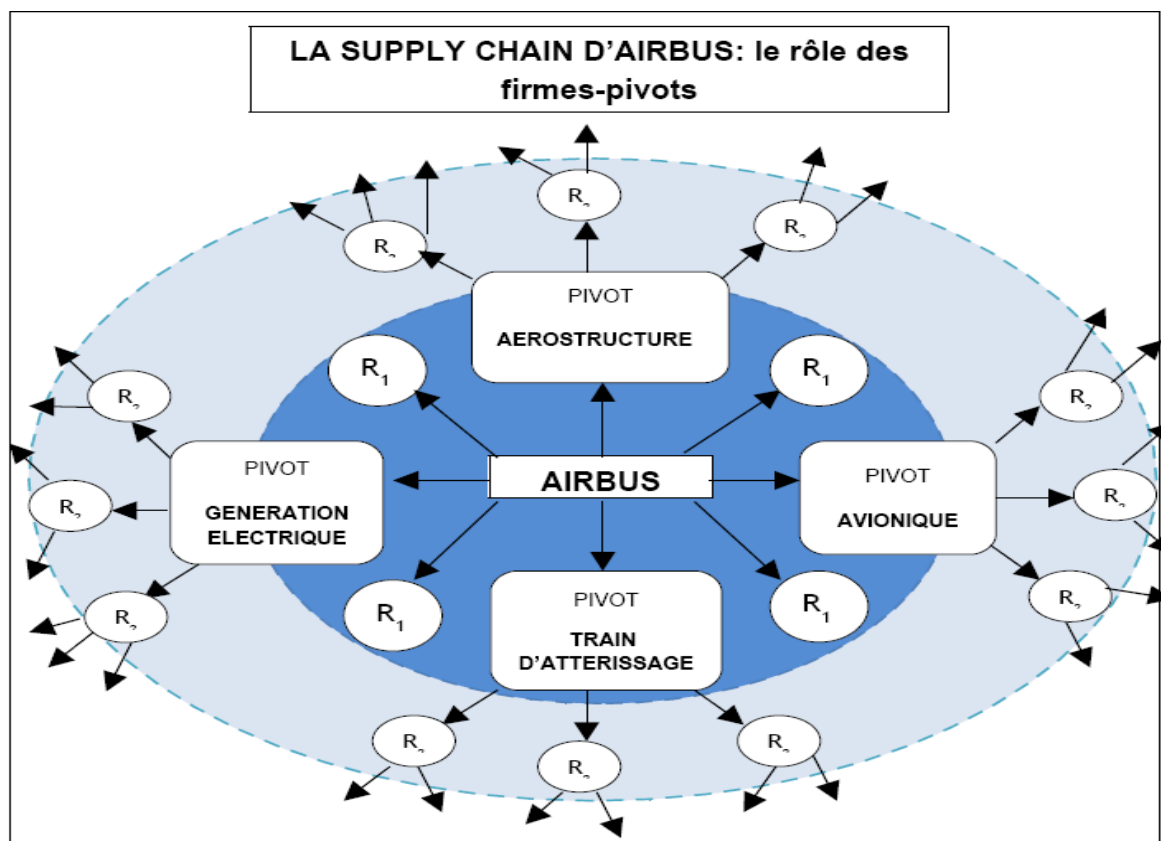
LA SUPPLY CHAIN D'AIRBUS: le rôle des firmes-pivots

$R_2$

$R_2$

$R_2$

PIVOT

AEROSTRUCTURE

$R_1$

$R_1$

$R_2$

$R_2$

PIVOT

GENERATION ELECTRIQUE

AIRBUS

PIVOT

AVIONIQUE

$R_2$

$R_2$

$R_2$

$R_1$

PIVOT

TRAIN D'ATTERISSAGE

$R_1$

$R_2$

$R_2$

$R_2$

$R_2$